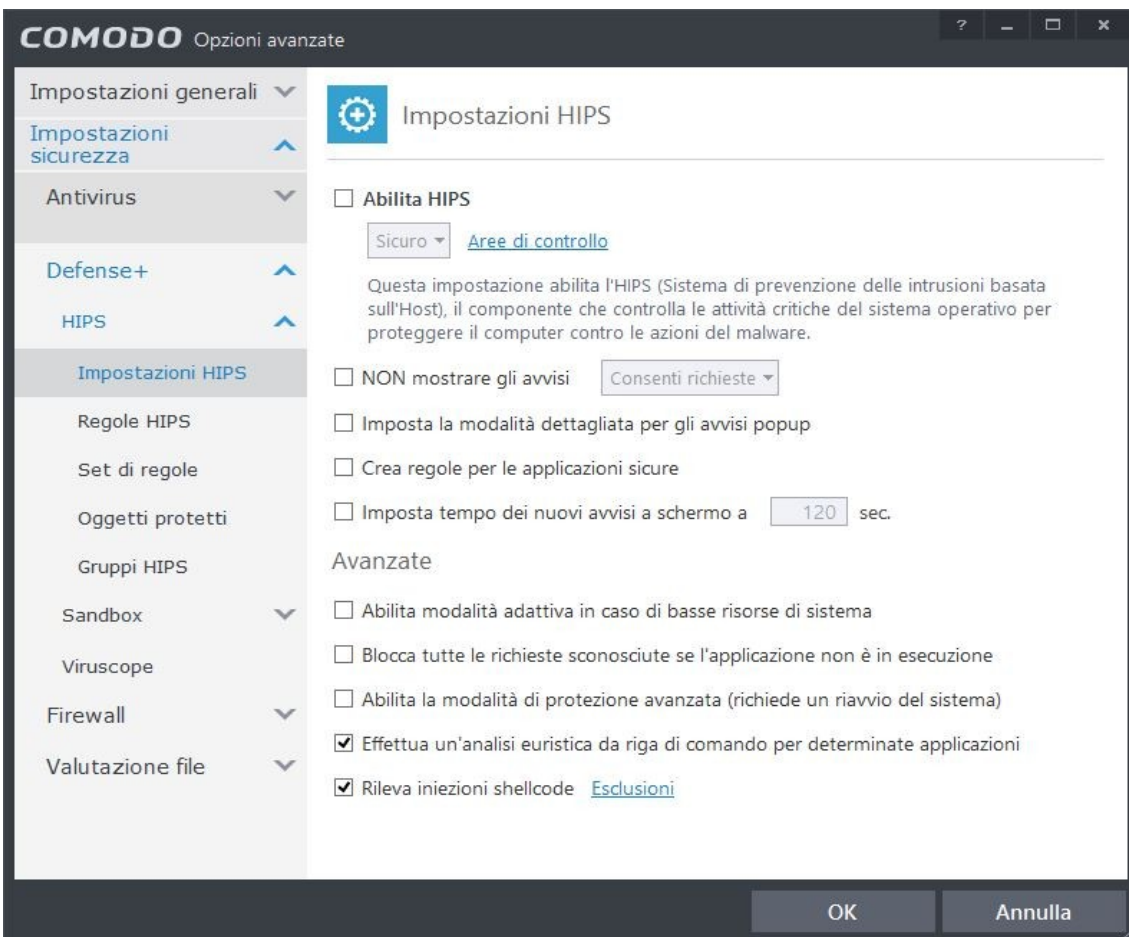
COMODO Opzioni avanzate

?

Impostazioni generali

Impostazioni sicurezza

Antivirus

Defense+

HIPS

Impostazioni HIPS

Regole HIPS

Set di regole

Oggetti protetti

Gruppi HIPS

Sandbox

Viruscope

Firewall

Valutazione file

Impostazioni HIPS

Abilita HIPS

Sicuro Aree di controllo

Questa impostazione abilita l'HIPS (Sistema di prevenzione delle intrusioni basata sull'Host), il componente che controlla le attività critiche del sistema operativo per proteggere il computer contro le azioni del malware.

NON mostrare gli avvisi Consenti richieste

Imposta la modalità dettagliata per gli avvisi popup

Crea regole per le applicazioni sicure

Imposta tempo dei nuovi avvisi a schermo a 120 sec.

Avanzate

Abilita modalità adattiva in caso di basse risorse di sistema

Blocca tutte le richieste sconosciute se l'applicazione non è in esecuzione

Abilita la modalità di protezione avanzata (richiede un riavvio del sistema)

Effettua un'analisi euristica da riga di comando per determinate applicazioni

Rileva iniezioni shellcode Esclusioni

OK

Annulla